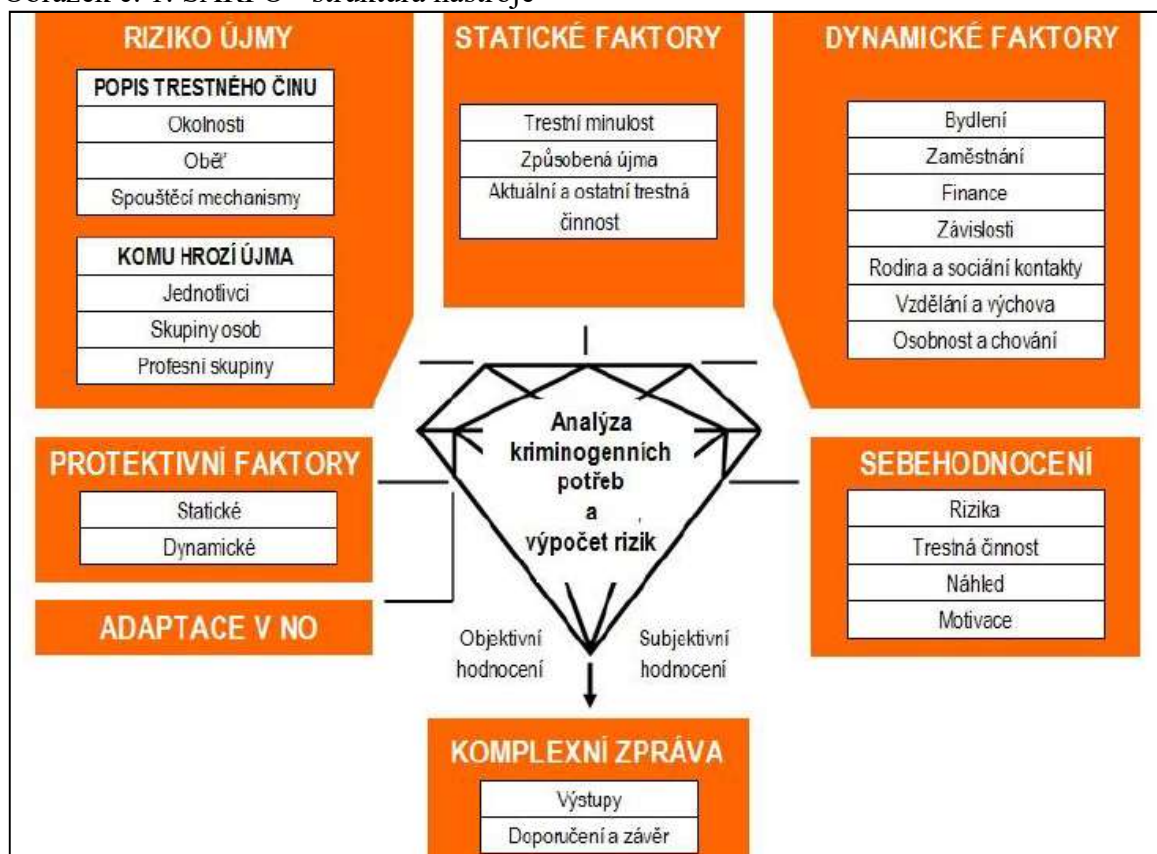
Obrázek č. 1: SARPO – struktura nástroje

RIZIKO ÚJMY

POPIS TRESTNÉHO ČINU
Okolnosti
Oběť
Spouštěcí mechanismy

KOMU HROZÍ ÚJMA
Jednotlivci
Skupiny osob
Profesní skupiny

STATICKÉ FAKTORY

Trestní minulost
Způsobená újma
Aktuální a ostatní trestná činnost

DYNAMICKÉ FAKTORY

Bydlení
Zaměstnání
Finance
Závislosti
Rodina a sociální kontakty
Vzdělání a výchova
Osobnost a chování

Analýza kriminogenních potřeb a výpočet rizik

PROTEKTIVNÍ FAKTORY

Statické
Dynamické

ADAPTACE V NO

SEBEHODNOCENÍ

Rizika
Tresná činnost
Náhled
Motivace

Objektivní hodnocení

Subjektivní hodnocení

KOMPLEXNÍ ZPRÁVA

Výstupy
Doporučení a závěr